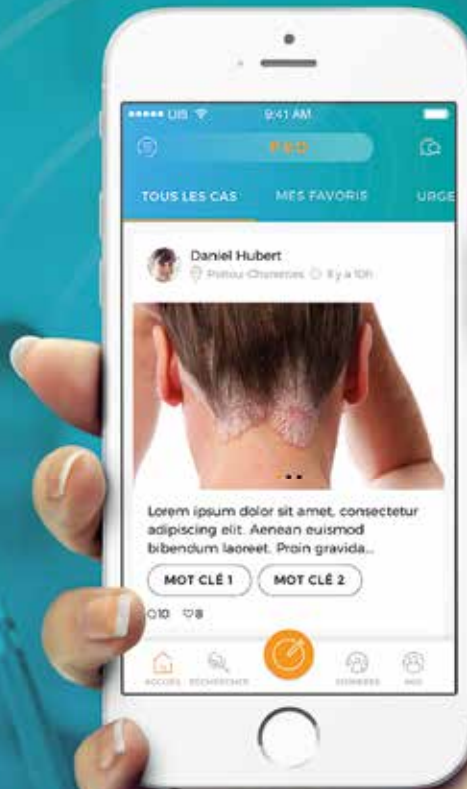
••••• UIS 9:41 AM

TOUS LES CAS MES FAVORIS URGE

Daniel Hubert
Poitou Charentes Il y a 10h

Lorem ipsum dolor sit amet, consectetur adipiscing elit. Aenean euismod bibendum laoreet. Proin gravida...

MOT CLÉ 1 MOT CLÉ 2

10 8

ACCUEIL RECHERCHER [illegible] MOI